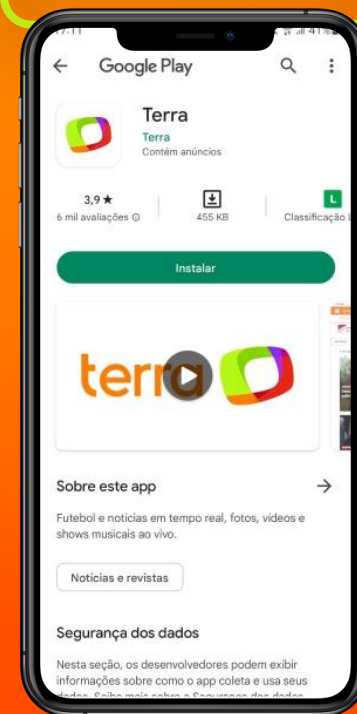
Google Play

Terra
Terra
Contém anúncios

3,9 ★
6 mil avaliações ⓘ

455 KB

L
Classificação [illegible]

Instalar

terra

Sobre este app

Futebol e notícias em tempo real, fotos, vídeos e shows musicais ao vivo.

Notícias e revistas

Segurança dos dados

Nesta seção, os desenvolvedores podem exibir informações sobre como o app coleta e usa seus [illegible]